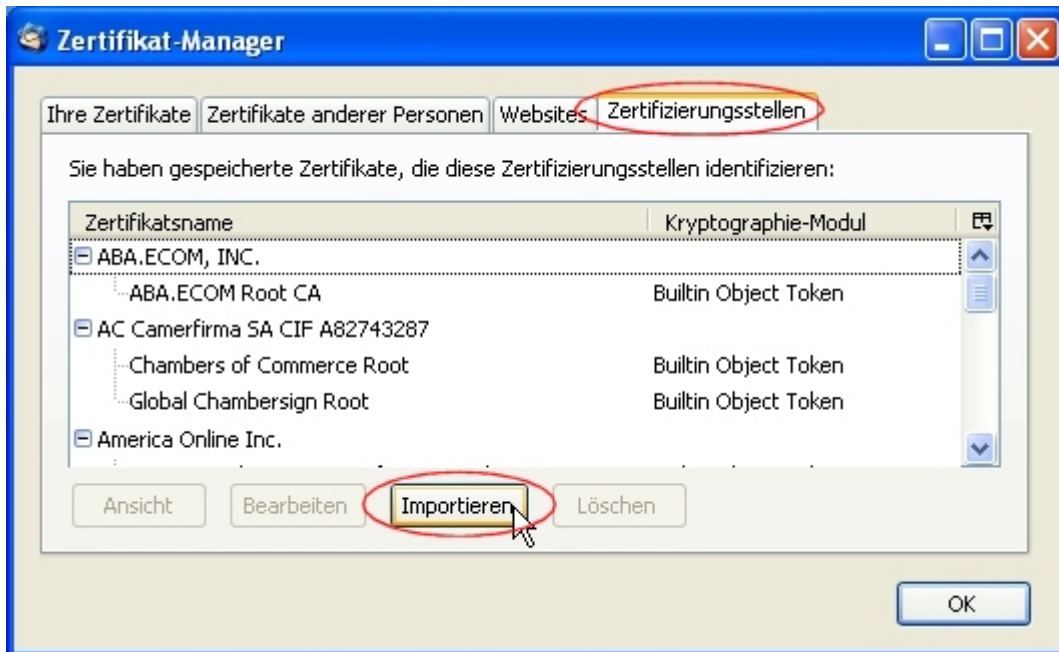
Zertifikat-Manager

Ihre Zertifikate | Zertifikate anderer Personen | Websites | Zertifizierungsstellen

Sie haben gespeicherte Zertifikate, die diese Zertifizierungsstellen identifizieren:

| Zertifikatsname | Kryptographie-Modul |
|---|---|
| ⊟ ABA.ECOM, INC. | |
| ABA.ECOM Root CA | Builtin Object Token |
| ⊟ AC Camerfirma SA CIF A82743287 | |
| Chambers of Commerce Root | Builtin Object Token |
| Global Chambersign Root | Builtin Object Token |
| ⊟ America Online Inc. | |

Ansicht | Bearbeiten | Importieren | Löschen

OK